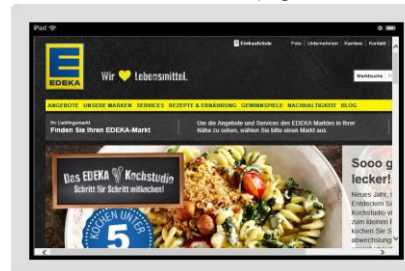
iPad

Einkaufsliste | Fotos | Unternehmen | Karriere | Kontakt

EDEKA

Wir ♥ Lebensmittel.

Marktsuche

ANGEBOTE UNSERE MARKEN SERVICES REZEPTE & ERNÄHRUNG GEWINNSPIELE NACHHALTIGKEIT BLOG

Ihr Lieblingsmarkt
Finden Sie Ihren EDEKA-Markt

Um die Angebote und Services des EDEKA Marktes in Ihrer Nähe zu sehen, wählen Sie bitte einen Markt aus.

Das EDEKA Kochstudio
Schritt für Schritt mitkochen!

KOCHEN UNTER 5

Sooo g
lecker!
Neues Jahr,
Entdecken Sie
Kochstudio w
zum kleinen I
schmeckt Sie
abwechslung